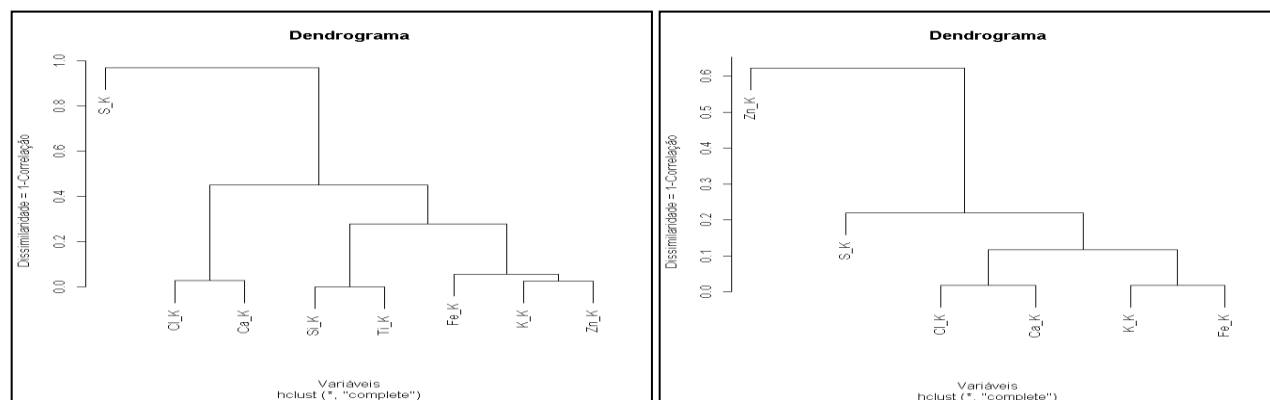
Dendrograma

Dissimilaridade = 1-Correlação

1.0
0.8
0.6
0.4
0.2
0.0

S_K
Cl_K
Ca_K
Si_K
Ti_K
Fe_K
K_K
Zn_K

Variáveis
hclust (*, "complete")

Dendrograma

Dissimilaridade = 1-Correlação

0.6
0.5
0.4
0.3
0.2
0.1
0.0

Zn_K
S_K
Cl_K
Ca_K
K_K
Fe_K

Variáveis
hclust (*, "complete")